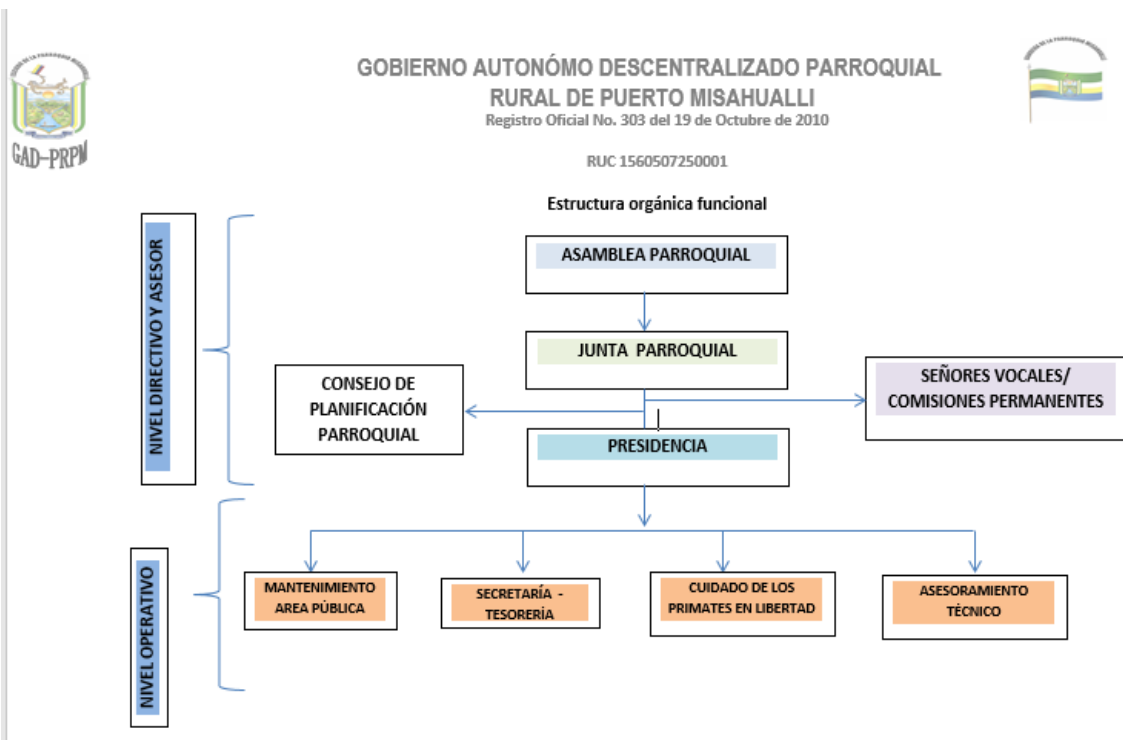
GAD-PRPM

GOBIERNO AUTONÓMO DESCENTRALIZADO PARROQUIAL RURAL DE PUERTO MISAHUALLI
Registro Oficial No. 303 del 19 de Octubre de 2010

RUC 1560507250001

Estructura orgánica funcional

NIVEL DIRECTIVO Y ASESOR

ASAMBLEA PARROQUIAL

JUNTA PARROQUIAL

CONSEJO DE PLANIFICACIÓN PARROQUIAL

SEÑORES VOCALES/ COMISIONES PERMANENTES

PRESIDENCIA

NIVEL OPERATIVO

MANTENIMIENTO AREA PÚBLICA

SECRETARÍA - TESORERÍA

CUIDADO DE LOS PRIMATES EN LIBERTAD

ASESORAMIENTO TÉCNICO